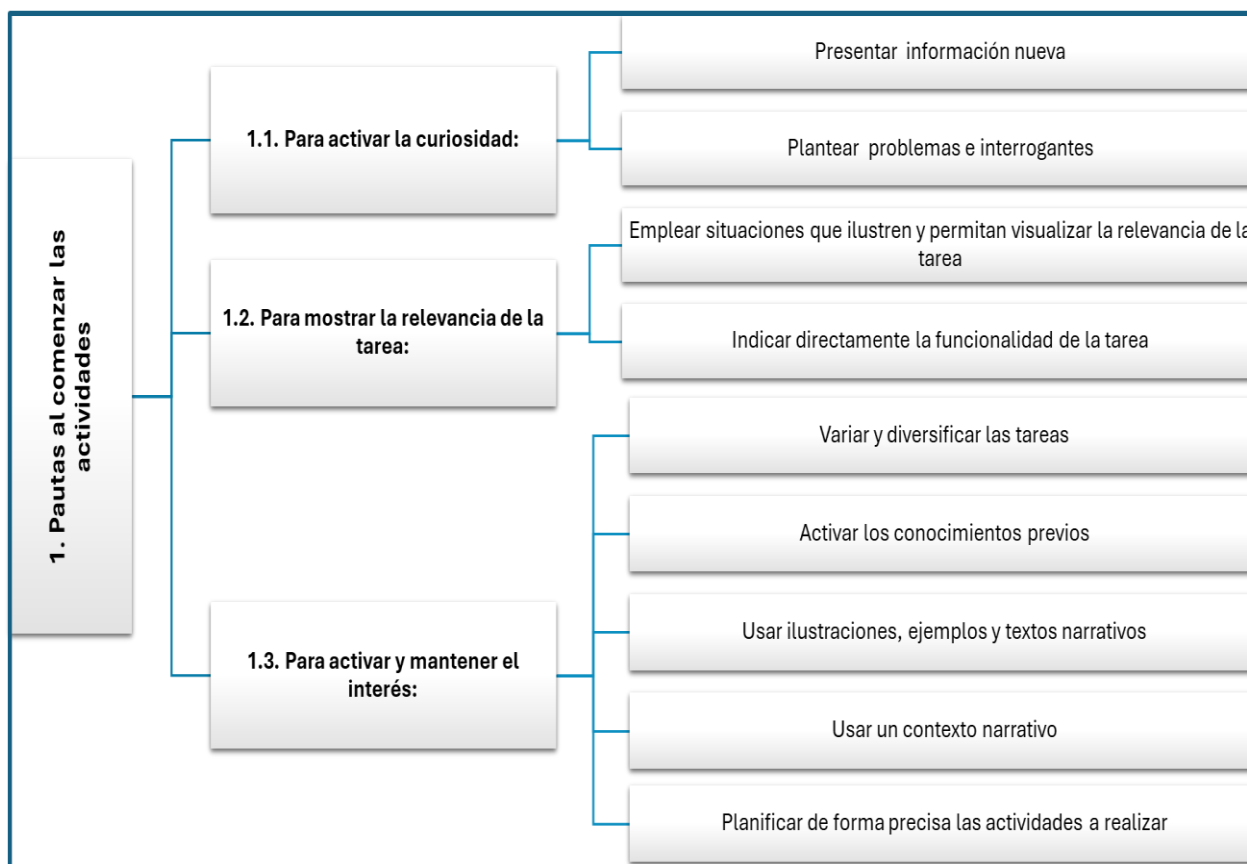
1. Pautas al comenzar las actividades

1.1. Para activar la curiosidad:

Presentar información nueva

Plantear problemas e interrogantes

1.2. Para mostrar la relevancia de la tarea:

Emplear situaciones que ilustren y permitan visualizar la relevancia de la tarea

Indicar directamente la funcionalidad de la tarea

1.3. Para activar y mantener el interés:

Variar y diversificar las tareas

Activar los conocimientos previos

Usar ilustraciones, ejemplos y textos narrativos

Usar un contexto narrativo

Planificar de forma precisa las actividades a realizar